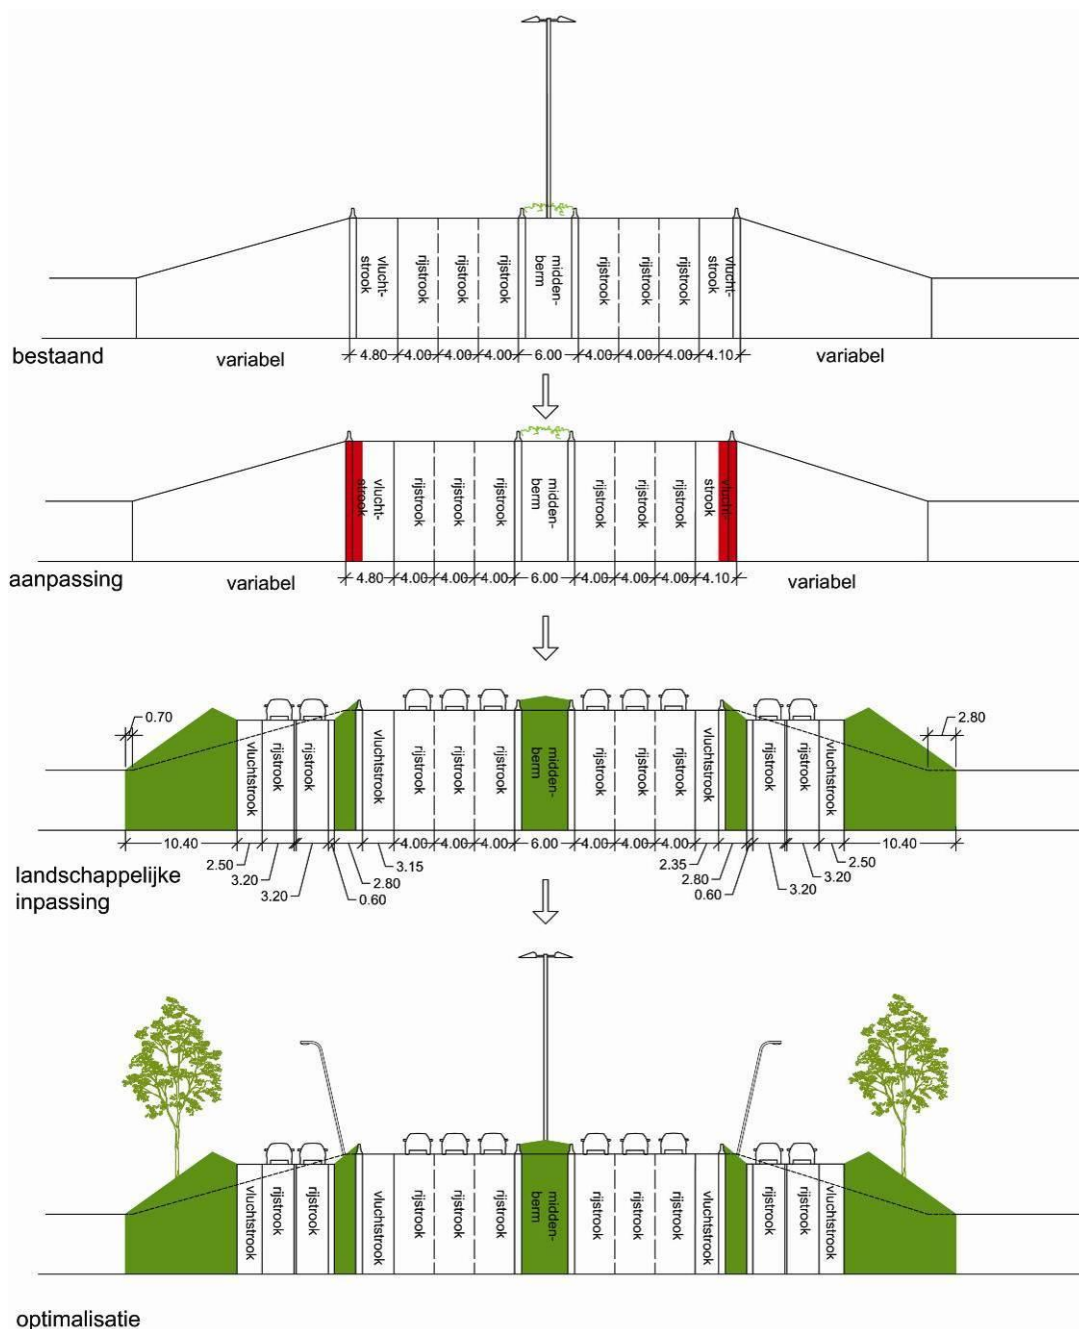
vlucht-strook
rijstrook
rijstrook
rijstrook
midden-berm
rijstrook
rijstrook
rijstrook
vlucht-strook

bestaand
variabel
4.80 4.00 4.00 4.00 6.00 4.00 4.00 4.00 4.10
variabel

vlucht-strook
rijstrook
rijstrook
rijstrook
midden-berm
rijstrook
rijstrook
rijstrook
vlucht-strook

aanpassing
variabel
4.80 4.00 4.00 4.00 6.00 4.00 4.00 4.00 4.10
variabel

0.70
vluchtstrook
rijstrook
rijstrook
vluchtstrook
rijstrook
rijstrook
rijstrook
midden-berm
rijstrook
rijstrook
rijstrook
vluchtstrook
rijstrook
rijstrook
vluchtstrook
2.80

10.40
4.00 4.00 4.00 6.00 4.00 4.00 4.00
10.40
2.50
3.20
3.20
3.15
2.80
0.60
2.35
2.80
0.60
3.20
3.20
2.50

landschappelijke inpassing

vluchtstrook
rijstrook
rijstrook
vluchtstrook
rijstrook
rijstrook
rijstrook
midden-berm
rijstrook
rijstrook
rijstrook
vluchtstrook
rijstrook
rijstrook
vluchtstrook

optimalisatie